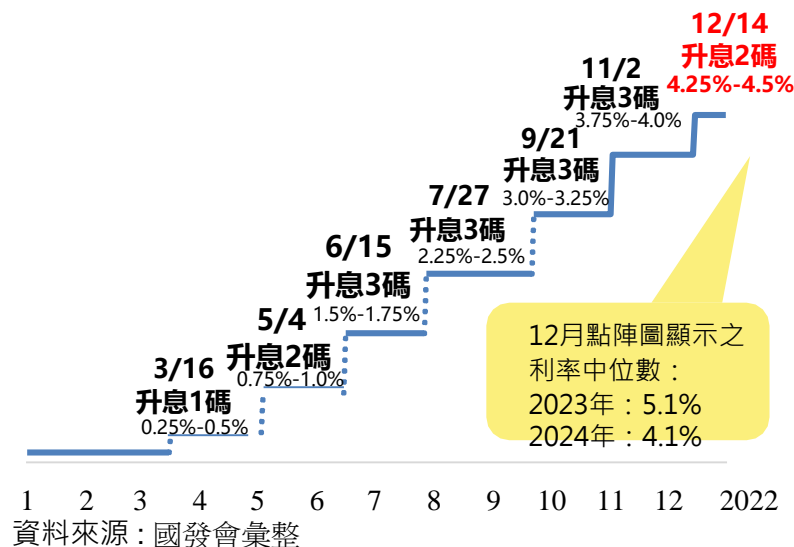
12/14
升息2碼
4.25%-4.5%

11/2
升息3碼
3.75%-4.0%

9/21
升息3碼
3.0%-3.25%

7/27
升息3碼
2.25%-2.5%

6/15
升息3碼
1.5%-1.75%

5/4
升息2碼
0.75%-1.0%

3/16
升息1碼
0.25%-0.5%

12月點陣圖顯示之利率中位數：
2023年：5.1%
2024年：4.1%

1 2 3 4 5 6 7 8 9 10 11 12 2022

資料來源：國發會彙整